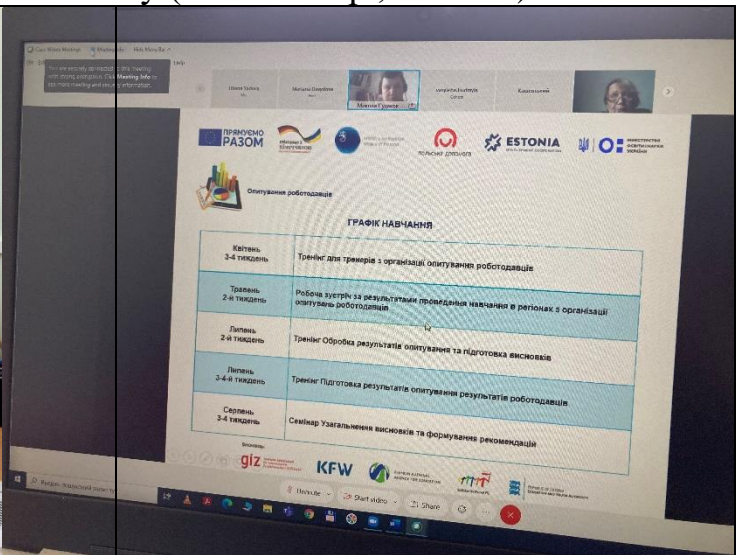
ПРЯМУЄМО РАЗОМ

ESTONIA

Опитування роботодавців

ГРАФІК НАВЧАННЯ

| | |
|---|---|
| Квітень 3-4 тиждень | Тренінг для тренерів з організації опитування роботодавців |
| Травень 2-й тиждень | Робоча зустріч за результатами проведення навчання в регіонах з організації опитувань роботодавців |
| Липень 2-й тиждень | Тренінг Обробка результатів опитування та підготовка висновків |
| Липень 3-4-й тиждень | Тренінг Підготовка результатів опитування результатів роботодавців |
| Серпень 3-4 тиждень | Семінар Узагальнення висновків та формування рекомендацій |

giz

KFW

Unmute

Start video

Share